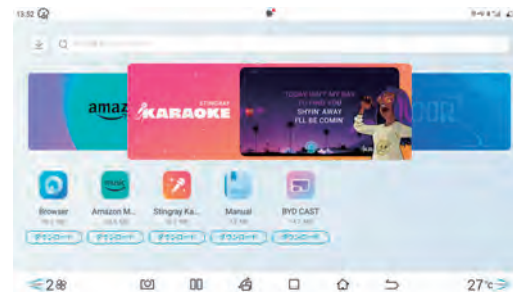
13:32

amaz

STINGRAY
KARAOKE

"TODAY AIN'T MY DAY
TO FIND YOU
SHYIN' AWAY
I'LL BE COMIN'"

OOR

Browser
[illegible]
ダウンロード

music
Amazon M...
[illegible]
ダウンロード

Stingray Ka...
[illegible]
ダウンロード

Manual
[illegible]
ダウンロード

BYD CAST
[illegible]
ダウンロード

2

27°c